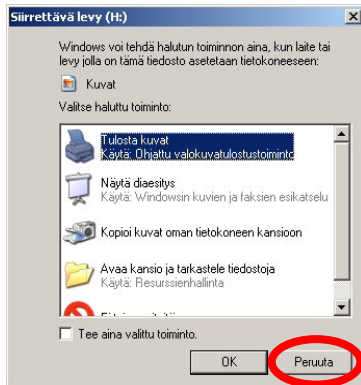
Siirrettävä levy (H:)

Windows voi tehdä halutun toiminnon aina, kun laite tai levy jolla on tämä tiedosto asetetaan tietokoneeseen:

Kuvat

Valitse haluttu toiminto:

Tulosta kuvat
Käytä: Ohjattu valokuvatulostustoiminto

Näytä diaesitys
Käytä: Windowsin kuvien ja faksien esikatselu

Kopioi kuvat oman tietokoneen kansioon

Avaa kansio ja tarkastele tiedostoja
Käytä: Resurssienhallinta

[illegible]

Tee aina valittu toiminto.

OK

Peruuta